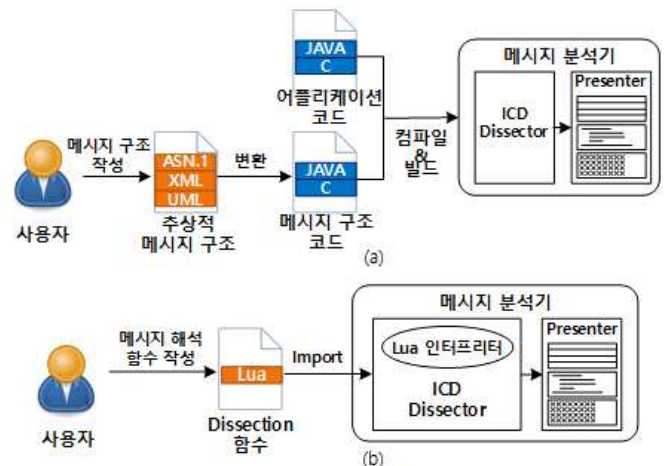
JAVA
C
어플리케이션 코드

메시지 분석기
ICD Dissector
Presenter

메시지 구조 작성
ASN.1
XML
UML
추상적 메시지 구조
변환
JAVA
C
메시지 구조 코드
컴파일 & 빌드
사용자
(a)

메시지 분석기
메시지 해석 함수 작성
Lua
Import
Lua 인터프리터
ICD Dissector
Presenter
사용자
Dissection 함수
(b)